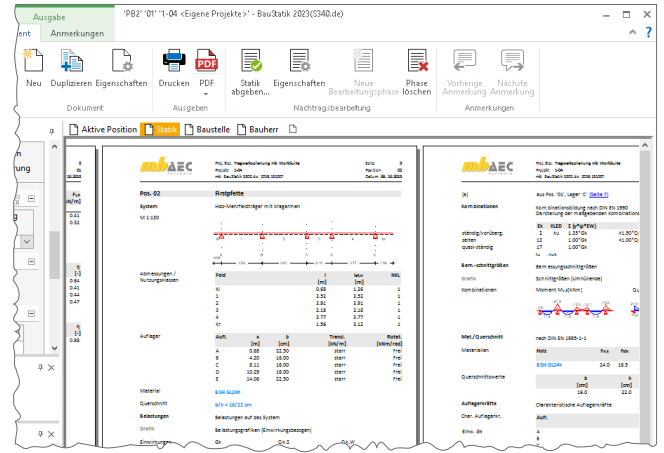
Ausgabe
'PB2' '01' '1-04 <Eigene Projekte>' - BauStatik 2023(S340.de)
ent
Anmerkungen

Neu
Duplizieren
Eigenschaften
Dokument
Drucken
PDF
Ausgaben
Statik abgeben...
Eigenschaften
Neue Bearbeitungsphase
Phase löschen
Nachtragsbearbeitung
Vorherige Anmerkung
Nächste Anmerkung
Anmerkungen

Aktive Position
Statik
Baustelle
Bauherr

Pos. 02
Firstpfette
System
Holz-Mehrfeldträger mit Kragarmen
M 1:100

Abmessungen / Nutzungsklassen
Feld
Kl
1
2
3
4
Kr

Auflager
Aufl.
A
B
C
D
E

Material
BSH GL24h
Querschnitt
b/h = 16/22 cm
Belastungen
Belastungen auf das System
Grafik
Belastungsgrafiken (Einwirkungsbezogen)

Kombinationen
Kombinationsbildung nach DIN EN 1990
Darstellung der maßgebenden Kombinationen

ständig/vorüberg.
selten
quasi-ständig

Bem.-schnittgrößen
Bemessungsschnittgrößen
Grafik
Schnittgrößen (umhüllende)
Kombinationen
Moment $M_y$,d[kNm]

Mat./Querschnitt
nach DIN EN 1995-1-1
Materialien
Holz
BSH GL24h
Querschnittswerte
Auflagerkräfte
Charakteristische Auflagerkräfte
Char. Auflagerkr.
Aufl.
A
B